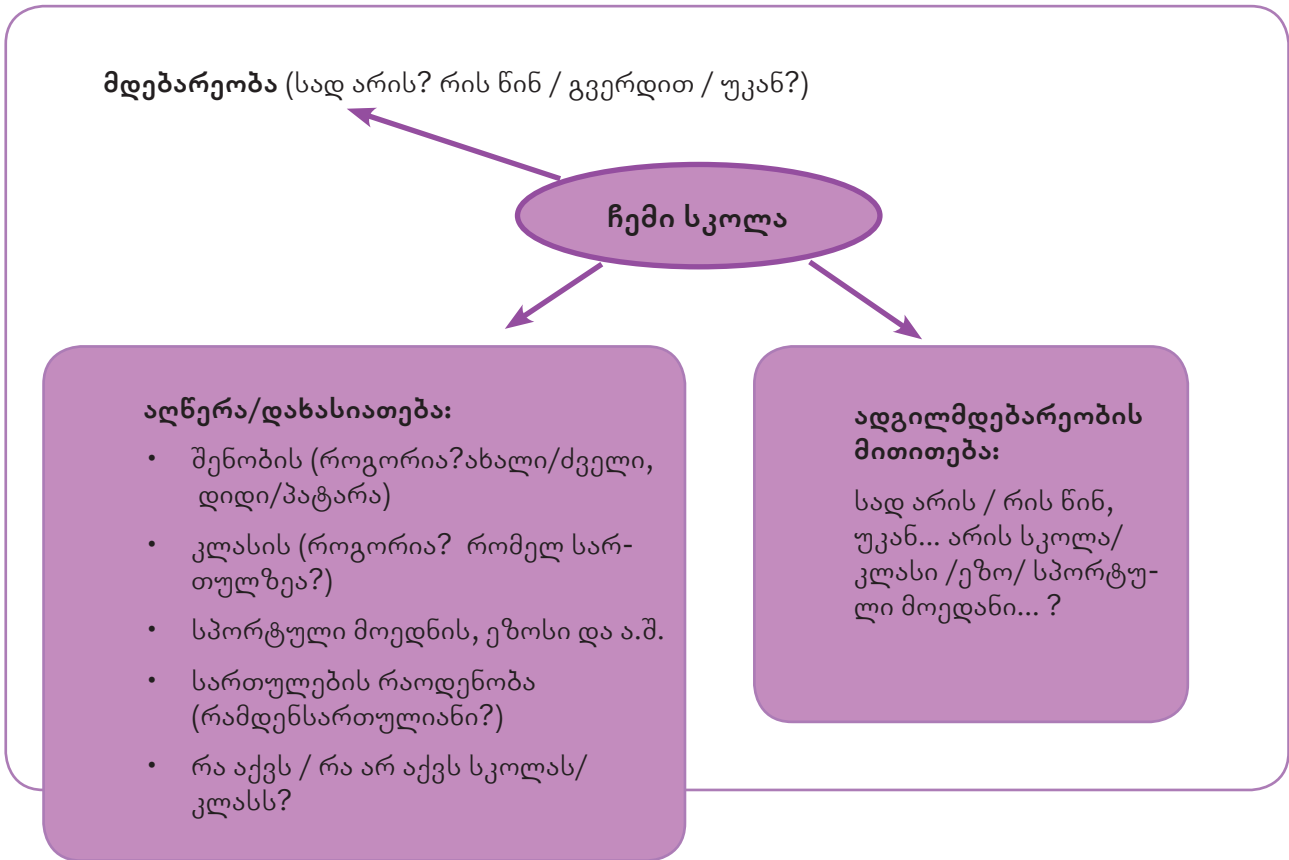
**მდებარეობა** (სად არის? რის წინ / გვერდით / უკან?)

**ჩემი სკოლა**

**აღწერა/დახასიათება:**

- შენობის (როგორია?ახალი/ძველი, დიდი/პატარა)
- კლასის (როგორია? რომელ სართულზეა?)
- სპორტული მოედნის, ეზოსი და ა.შ.
- სართულების რაოდენობა (რამდენსართულიანი?)
- რა აქვს / რა არ აქვს სკოლას/ კლასს?

**ადგილმდებარეობის მითითება:**

სად არის / რის წინ, უკან... არის სკოლა/ კლასი /ეზო/ სპორტული მოედანი... ?